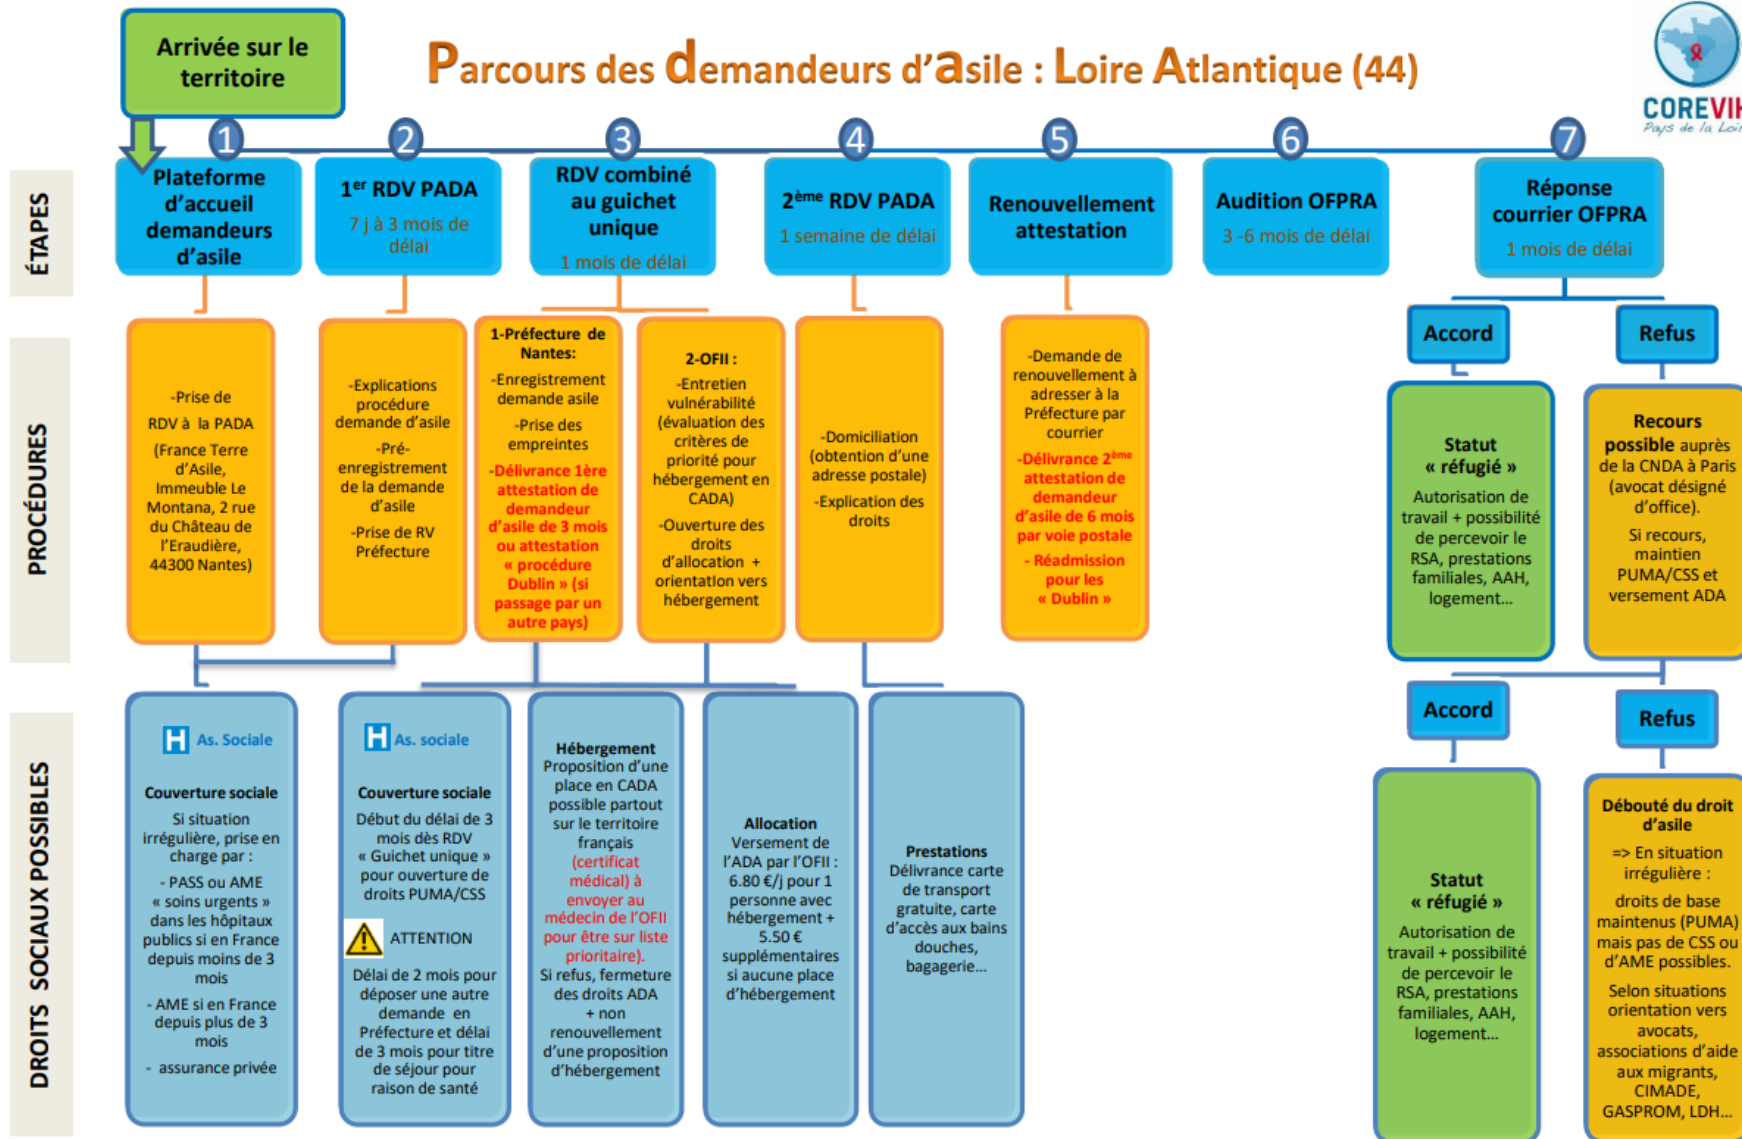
Arrivée sur le territoire

Parcours des demandeurs d'asile : Loire Atlantique (44)

COREVIH
Pays de la Loi

ÉTAPES

1
Plateforme d'accueil demandeurs d'asile

2
1$^{er}$ RDV PADA
7 j à 3 mois de délai

3
RDV combiné au guichet unique
1 mois de délai

4
2$^{ème}$ RDV PADA
1 semaine de délai

5
Renouvellement attestation

6
Audition OFPRA
3 -6 mois de délai

7
Réponse courrier OFPRA
1 mois de délai

PROCÉDURES

-Prise de RDV à la PADA
(France Terre d'Asile, Immeuble Le Montana, 2 rue du Château de l'Eraudière, 44300 Nantes)

-Explications procédure demande d'asile
-Pré-enregistrement de la demande d'asile
-Prise de RV Préfecture

1-Préfecture de Nantes:
-Enregistrement demande asile
-Prise des empreintes
-Délivrance 1ère attestation de demandeur d'asile de 3 mois ou attestation « procédure Dublin » (si passage par un autre pays)

2-OFII :
-Entretien vulnérabilité (évaluation des critères de priorité pour hébergement en CADA)
-Ouverture des droits d'allocation + orientation vers hébergement

-Domiciliation (obtention d'une adresse postale)
-Explication des droits

-Demande de renouvellement à adresser à la Préfecture par courrier
-Délivrance 2$^{ème}$ attestation de demandeur d'asile de 6 mois par voie postale
- Réadmission pour les « Dublin »

Accord
Statut « réfugié »
Autorisation de travail + possibilité de percevoir le RSA, prestations familiales, AAH, logement...

Refus
Recours possible auprès de la CNDA à Paris (avocat désigné d'office).
Si recours, maintien PUMA/CSS et versement ADA

DROITS SOCIAUX POSSIBLES

As. Sociale
Couverture sociale
Si situation irrégulière, prise en charge par :
- PASS ou AME « soins urgents » dans les hôpitaux publics si en France depuis moins de 3 mois
- AME si en France depuis plus de 3 mois
- assurance privée

As. sociale
Couverture sociale
Début du délai de 3 mois dès RDV « Guichet unique » pour ouverture de droits PUMA/CSS
ATTENTION
Délai de 2 mois pour déposer une autre demande en Préfecture et délai de 3 mois pour titre de séjour pour raison de santé

Hébergement
Proposition d'une place en CADA possible partout sur le territoire français (certificat médical) à envoyer au médecin de l'OFII pour être sur liste prioritaire).
Si refus, fermeture des droits ADA + non renouvellement d'une proposition d'hébergement

Allocation
Versement de l'ADA par l'OFII : 6.80 €/j pour 1 personne avec hébergement + 5.50 € supplémentaires si aucune place d'hébergement

Prestations
Délivrance carte de transport gratuite, carte d'accès aux bains douches, bagagerie...

Accord
Statut « réfugié »
Autorisation de travail + possibilité de percevoir le RSA, prestations familiales, AAH, logement...

Refus
Débouté du droit d'asile
=> En situation irrégulière :
droits de base maintenus (PUMA) mais pas de CSS ou d'AME possibles.
Selon situations orientation vers avocats, associations d'aide aux migrants, CIMADE, GASPROM, LDH...